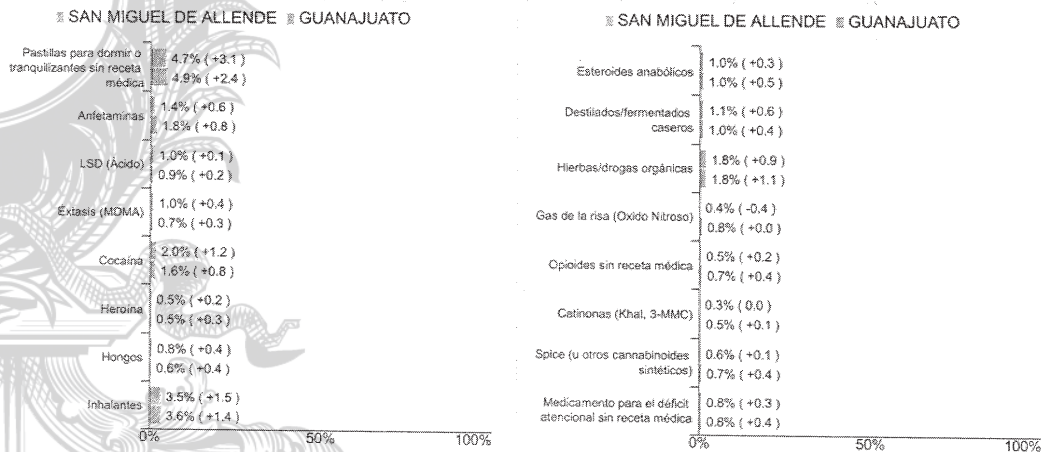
SAN MIGUEL DE ALLENDE GUANAJUATO

Pastillas para dormir o tranquilizantes sin receta médica 4.7% ( +3.1 ) 4.9% ( +2.4 )

Anfetaminas 1.4% ( +0.6 ) 1.8% ( +0.8 )

LSD (Ácido) 1.0% ( +0.1 ) 0.9% ( +0.2 )

Éxtasis (MDMA) 1.0% ( +0.4 ) 0.7% ( +0.3 )

Cocaína 2.0% ( +1.2 ) 1.6% ( +0.8 )

Heroína 0.5% ( +0.2 ) 0.5% ( +0.3 )

Hongos 0.8% ( +0.4 ) 0.6% ( +0.4 )

Inhalantes 3.5% ( +1.5 ) 3.6% ( +1.4 )

0% 50% 100%

SAN MIGUEL DE ALLENDE GUANAJUATO

Esteroides anabólicos 1.0% ( +0.3 ) 1.0% ( +0.5 )

Destilados/fermentados caseros 1.1% ( +0.6 ) 1.0% ( +0.4 )

Hierbas/drogas orgánicas 1.8% ( +0.9 ) 1.8% ( +1.1 )

Gas de la risa (Oxido Nitroso) 0.4% ( -0.4 ) 0.8% ( +0.0 )

Opioides sin receta médica 0.5% ( +0.2 ) 0.7% ( +0.4 )

Catinonas (Khat, 3-MMC) 0.3% ( 0.0 ) 0.5% ( +0.1 )

Spice (u otros cannabinoides sintéticos) 0.6% ( +0.1 ) 0.7% ( +0.4 )

Medicamento para el déficit atencional sin receta médica 0.8% ( +0.3 ) 0.8% ( +0.4 )

0% 50% 100%